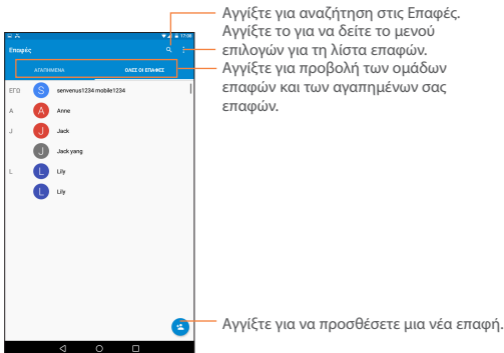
17:08

Επαφές

ΑΓΑΠΗΜΕΝΑ

ΟΛΕΣ ΟΙ ΕΠΑΦΕΣ

ΕΓΩ S senvenus1234 mobile1234

A A Anne

J J Jack

J Jack yang

L L Lily

L Lily

Αγγίξτε για αναζήτηση στις Επαφές.

Αγγίξτε το για να δείτε το μενού επιλογών για τη λίστα επαφών.

Αγγίξτε για προβολή των ομάδων επαφών και των αγαπημένων σας επαφών.

Αγγίξτε για να προσθέσετε μια νέα επαφή.